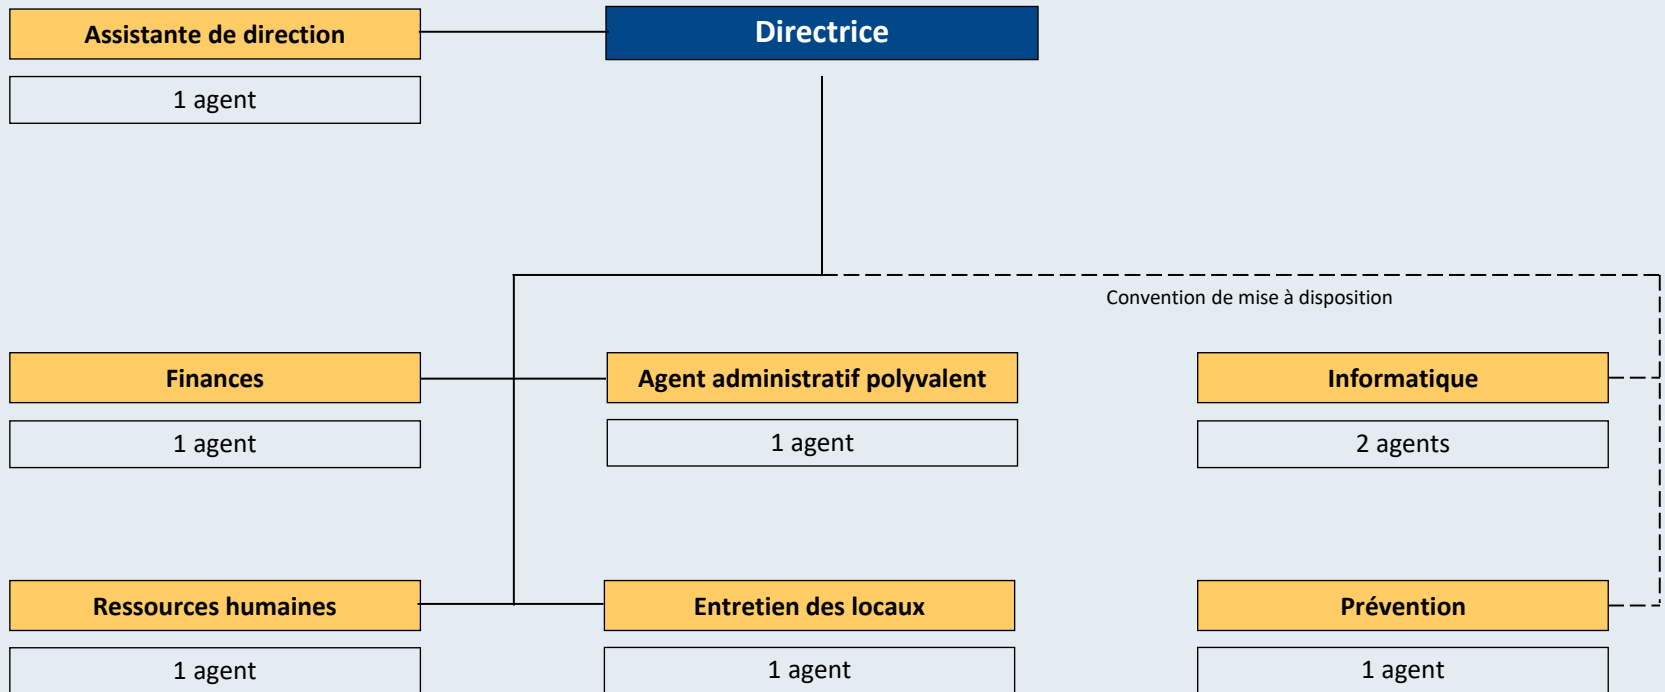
Assistante de direction

1 agent

Directrice

Convention de mise à disposition

Finances

1 agent

Agent administratif polyvalent

1 agent

Informatique

2 agents

Ressources humaines

1 agent

Entretien des locaux

1 agent

Prévention

1 agent